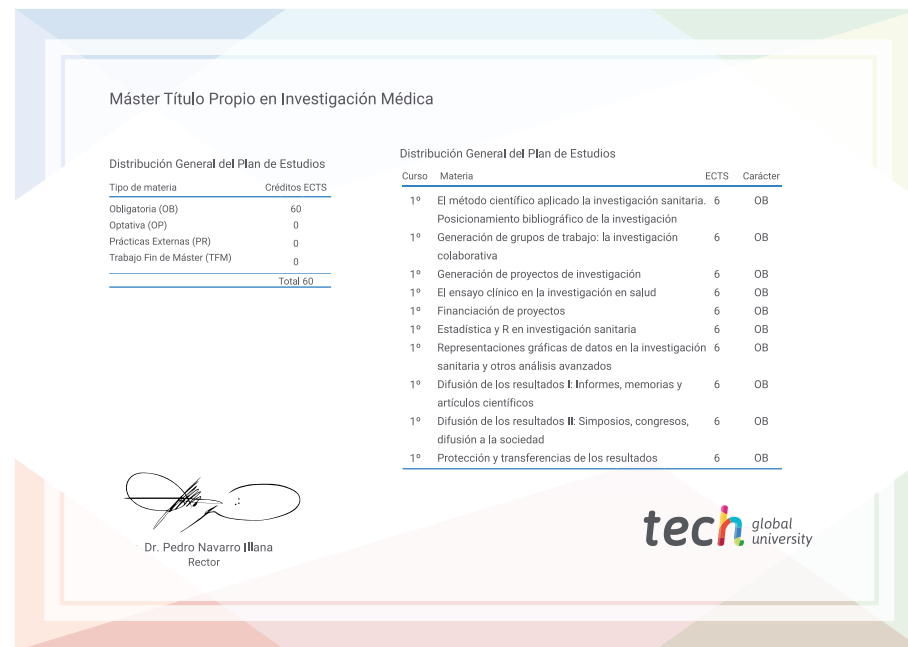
Máster Título Propio en Investigación Médica

Distribución General del Plan de Estudios

| Tipo de materia | Créditos ECTS |
|---|---|
| Obligatoria (OB) | 60 |
| Optativa (OP) | 0 |
| Prácticas Externas (PR) | 0 |
| Trabajo Fin de Máster (TFM) | 0 |
| | Total 60 |

Distribución General del Plan de Estudios

| Curso | Materia | ECTS | Carácter |
|---|---|---|---|
| 1º | El método científico aplicado la investigación sanitaria. Posicionamiento bibliográfico de la investigación | 6 | OB |
| 1º | Generación de grupos de trabajo: la investigación colaborativa | 6 | OB |
| 1º | Generación de proyectos de investigación | 6 | OB |
| 1º | El ensayo clínico en la investigación en salud | 6 | OB |
| 1º | Financiación de proyectos | 6 | OB |
| 1º | Estadística y R en investigación sanitaria | 6 | OB |
| 1º | Representaciones gráficas de datos en la investigación sanitaria y otros análisis avanzados | 6 | OB |
| 1º | Difusión de los resultados I: Informes, memorias y artículos científicos | 6 | OB |
| 1º | Difusión de los resultados II: Simposios, congresos, difusión a la sociedad | 6 | OB |
| 1º | Protección y transferencias de los resultados | 6 | OB |

Dr. Pedro Navarro Illana
Rector

tech global university